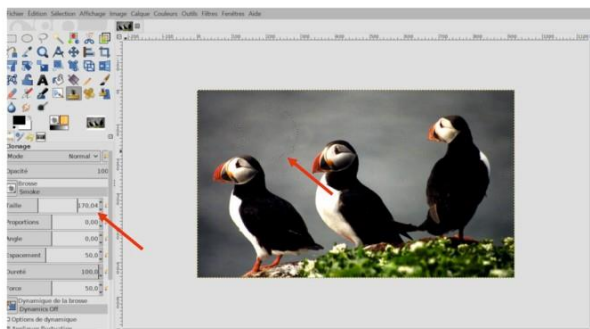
Fichier Édition Sélection Affichage Image Calque Couleurs Outils Filtres Fenêtres Aide

Clonage
Mode Normal
Opacité 100
Brosse
Smoke
Taille 170,04
Proportions 0,00
Angle 0,00
Espacement 50,0
Dureté 100,0
Force 50,0
Dynamique de la brosse
Dynamics Off
Options de dynamique